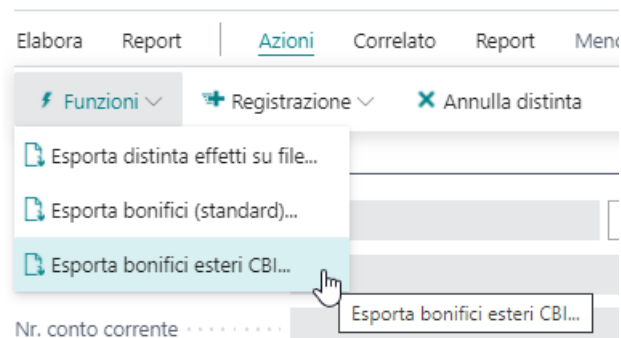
Elabora Report Azioni Correlato Report Meno

Funzioni Registrazione Annulla distinta

Esporta distinta effetti su file...

Esporta bonifici (standard)...

Esporta bonifici esteri CBI...

Esporta bonifici esteri CBI...

Nr. conto corrente